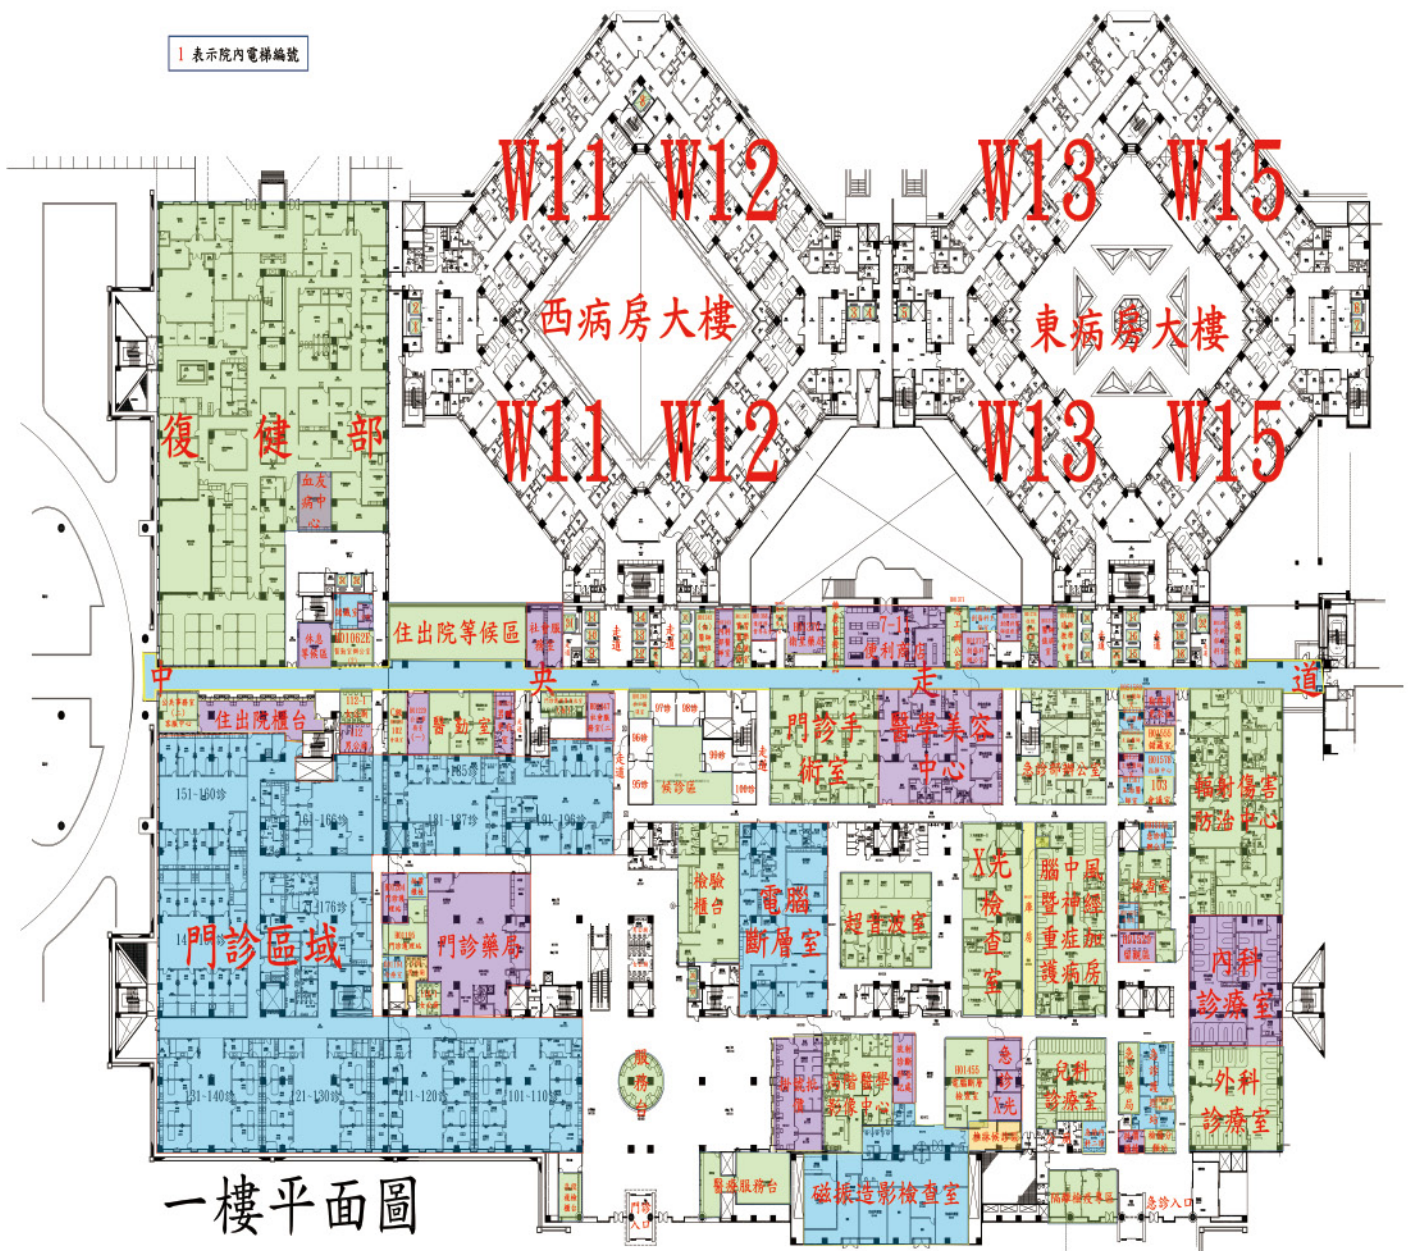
1 表示院內電梯編號

W11 W12 W13 W15

西病房大樓

東病房大樓

W11 W12 W13 W15

復 健 部

血友病中心

休息等候區

住出院等候區

社會服務室

走道

走道

便利商店

中 央 走 道

住出院櫃台

福利社

門診手術室

醫學美容中心

急診部辦公室

輻射傷害防治中心

151-160診

161-166診

181-187診

191-196診

185診

95診

96診

97診

98診

99診

100診

候診區

走道

走道

檢驗櫃台

電腦斷層室

超音波室

X光檢查室

腦中風暨神經重症加護病房

門診區域

門診藥局

內科診療室

服務台

核醫影像中心

X光

兒科診療室

外科診療室

131-140診

121-130診

111-120診

101-110診

一樓平面圖

醫療服務台

磁振造影檢查室

門診入口

急診入口